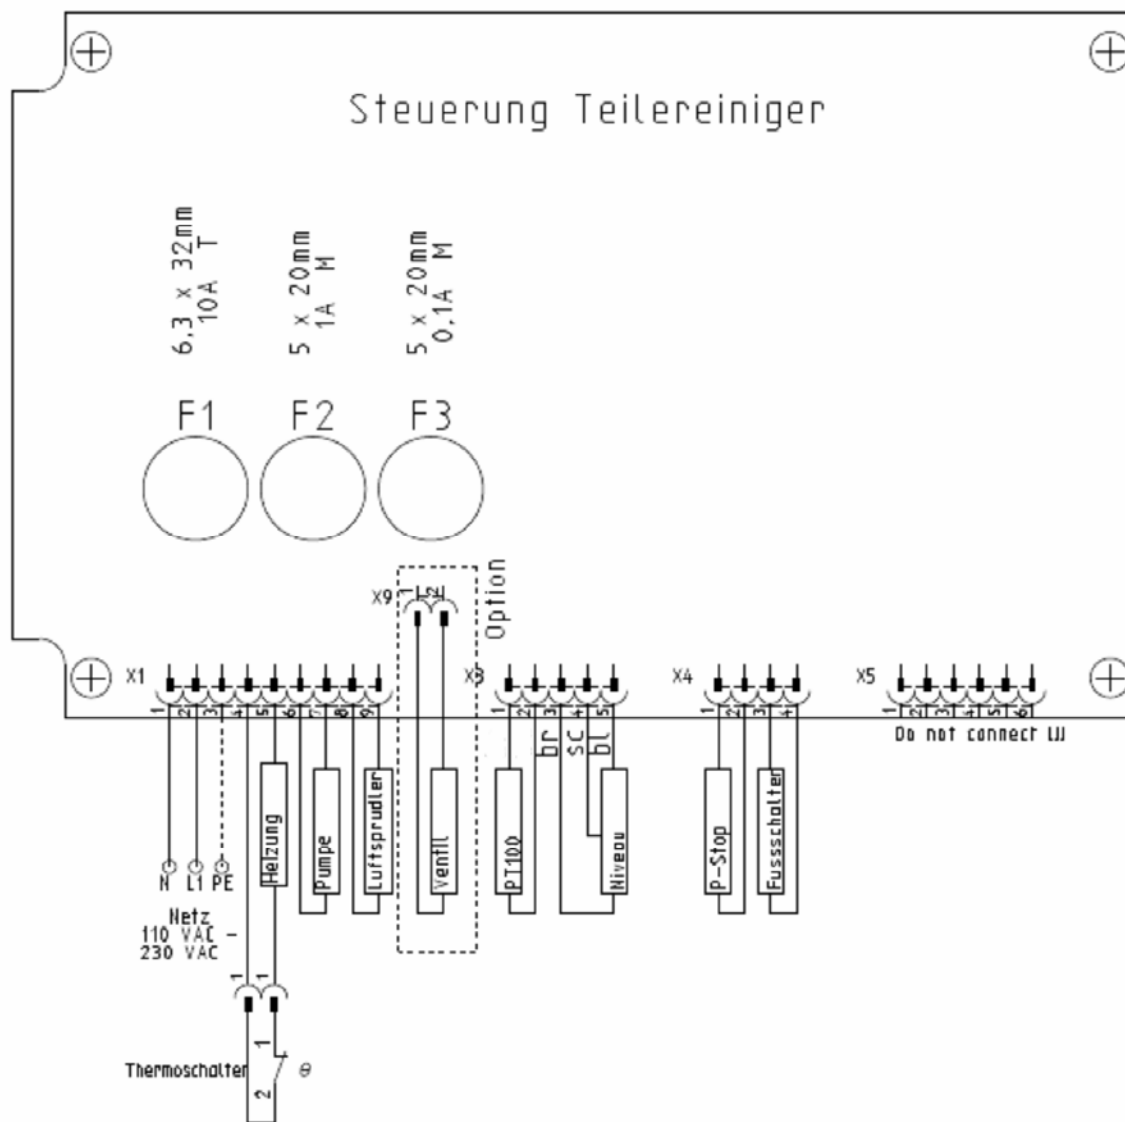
Steuerung Teilereiniger

6,3 x 32mm 10A T

5 x 20mm 1A M

5 x 20mm 0,1A M

F1

F2

F3

X9 1 2

Option

X1 1 2 3 4 5 6 7 8 9

X3 1 2 3 4 5

X4 1 2 3 4

X5 1 2 3 4 5 6

Do not connect !!!

br SC bl

N L1 PE

Heizung

Pumpe

Luftsprudler

Ventil

PT100

Niveau

P-Stop

Fussschalter

Netz 110 VAC - 230 VAC

1 1

1 2

Thermoschalter $\theta$